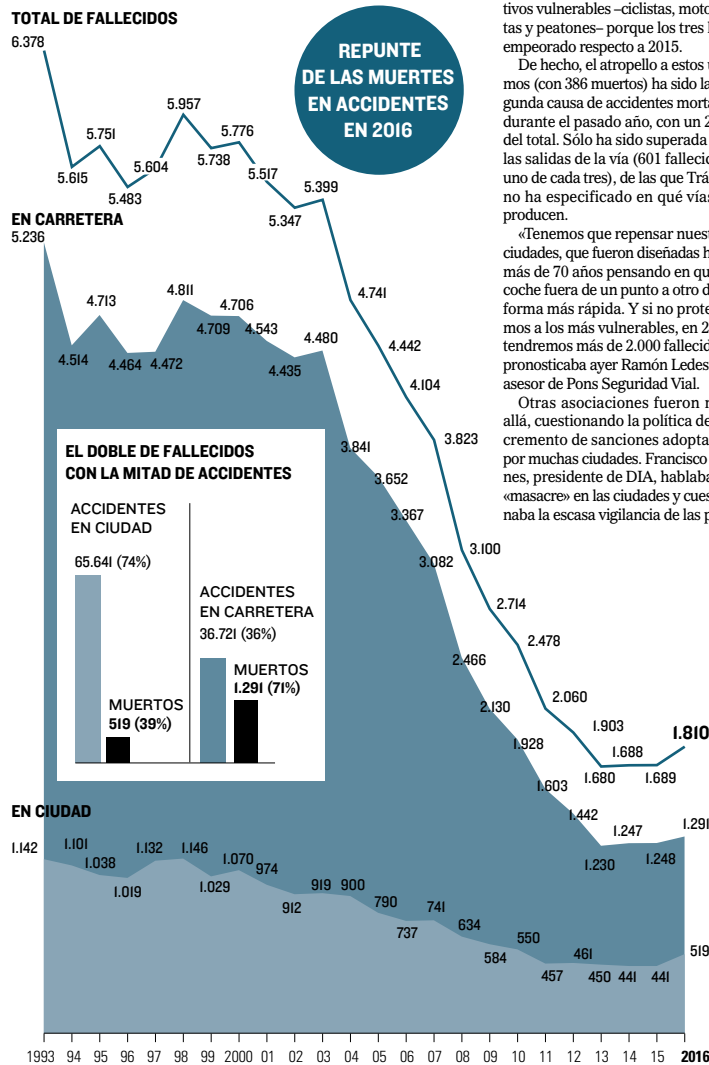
TOTAL DE FALLECIDOS

6.378

REPUNTE DE LAS MUERTES EN ACCIDENTES EN 2016

5.615 5.751 5.483 5.604 5.957 5.738 5.776 5.517 5.347 5.399 4.741 4.442 4.104 3.823 3.100 2.714 2.478 2.060 1.903 1.680 1.688 1.689 1.810

EN CARRETERA

5.236

4.514 4.713 4.464 4.472 4.811 4.709 4.706 4.543 4.435 4.480 3.841 3.652 3.367 3.082 2.466 2.130 1.928 1.603 1.442 1.230 1.247 1.248 1.291

EL DOBLE DE FALLECIDOS CON LA MITAD DE ACCIDENTES

ACCIDENTES EN CIUDAD
65.641 (74%)
MUERTOS
519 (39%)

ACCIDENTES EN CARRETERA
36.721 (36%)
MUERTOS
1.291 (71%)

EN CIUDAD

1.142 1.101 1.038 1.019 1.132 1.146 1.029 1.070 974 912 919 900 790 737 741 634 584 550 457 461 450 441 441 519

1993 94 95 96 97 98 99 2000 01 02 03 04 05 06 07 08 09 10 11 12 13 14 15 2016

tivos vulnerables –ciclistas, moto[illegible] tas y peatones– porque los tres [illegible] empeorado respecto a 2015.

De hecho, el atropello a estos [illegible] mos (con 386 muertos) ha sido la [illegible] gunda causa de accidentes morta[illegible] durante el pasado año, con un 2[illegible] del total. Sólo ha sido superada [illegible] las salidas de la vía (601 falleci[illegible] uno de cada tres), de las que Trá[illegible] no ha especificado en qué vías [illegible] producen.

«Tenemos que repensar nuest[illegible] ciudades, que fueron diseñadas h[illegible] más de 70 años pensando en qu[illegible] coche fuera de un punto a otro d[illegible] forma más rápida. Y si no prote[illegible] mos a los más vulnerables, en 2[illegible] tendremos más de 2.000 falleci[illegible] pronosticaba ayer Ramón Ledes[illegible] asesor de Pons Seguridad Vial.

Otras asociaciones fueron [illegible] allá, cuestionando la política de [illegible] cremento de sanciones adopta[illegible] por muchas ciudades. Francisco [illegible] nes, presidente de DIA, hablaba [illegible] «masacre» en las ciudades y cues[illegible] naba la escasa vigilancia de las p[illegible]